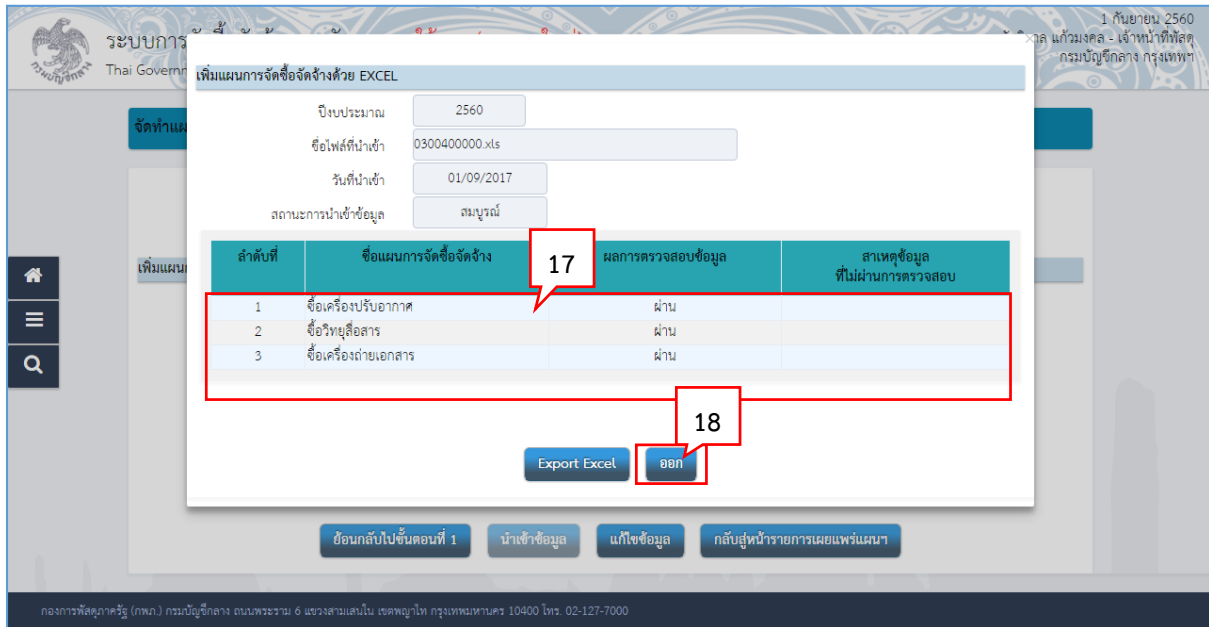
ระบบการ
Thai Govern

1 กันยายน 2560
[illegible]าล แก้วมงคล - เจ้าหน้าที่พัสดุ
กรมบัญชีกลาง กรุงเทพฯ

จัดทำแผ

เพิ่มแผน

เพิ่มแผนการจัดซื้อจัดจ้างด้วย EXCEL

ปีงบประมาณ 2560
ชื่อไฟล์ที่นำเข้า 0300400000.xls
วันที่นำเข้า 01/09/2017
สถานะการนำเข้าข้อมูล สมบูรณ์

| ลำดับที่ | ชื่อแผนการจัดซื้อจัดจ้าง | ผลการตรวจสอบข้อมูล | สาเหตุข้อมูล ที่ไม่ผ่านการตรวจสอบ |
|---|---|---|---|
| 1 | ซื้อเครื่องปรับอากาศ | ผ่าน | |
| 2 | ซื้อวิทยุสื่อสาร | ผ่าน | |
| 3 | ซื้อเครื่องถ่ายเอกสาร | ผ่าน | |

17

18

Export Excel
ออก

ย้อนกลับไปขั้นตอนที่ 1
นำเข้าข้อมูล
แก้ไขข้อมูล
กลับสู่หน้ารายการเผยแพร่แผนฯ

กองการพัสดุภาครัฐ (กพภ.) กรมบัญชีกลาง ถนนพระราม 6 แขวงสามเสนใน เขตพญาไท กรุงเทพมหานคร 10400 โทร. 02-127-7000